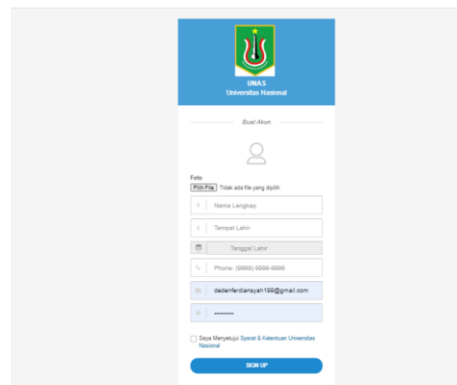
UNAS
Universitas Nasional

Buat Akun

Foto
Pilih File Tidak ada file yang dipilih

Nama Lengkap

Tempat Lahir

Tanggal Lahir

Phone: (0000) 0000-0000

dedenferdiansyah199@gmail.com

••••••••

Saya Menyetujui Syarat & Ketentuan Universitas Nasional

SIGN UP